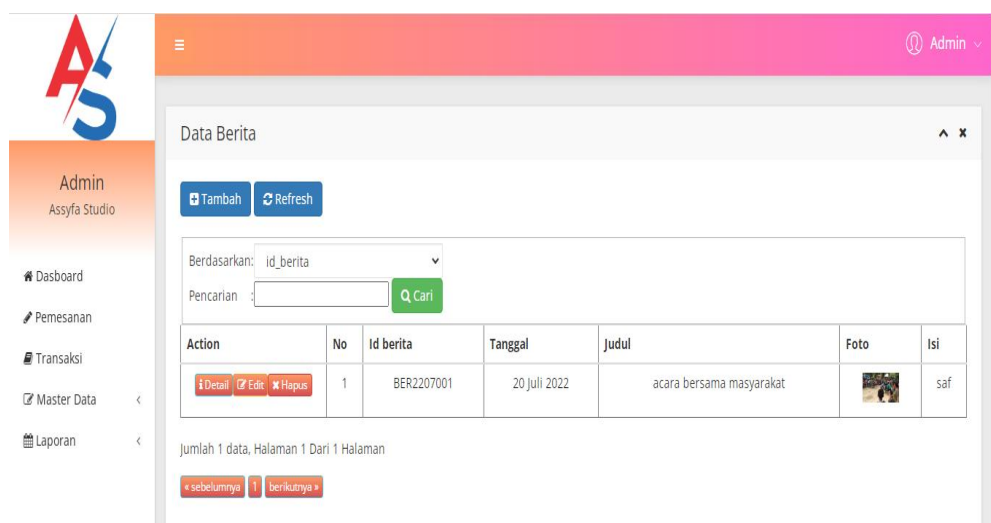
AS

Admin
Assyfa Studio

Dasboard
Pemesanan
Transaksi
Master Data
Laporan

Admin

Data Berita

Tambah Refresh

Berdasarkan: id_berita
Pencarian : Cari

| Action | No | Id berita | Tanggal | Judul | Foto | Isi |
|---|---|---|---|---|---|---|
| Detail Edit Hapus | 1 | BER2207001 | 20 Juli 2022 | acara bersama masyarakat | | saf |

Jumlah 1 data, Halaman 1 Dari 1 Halaman

« sebelumnya 1 berikutnya »